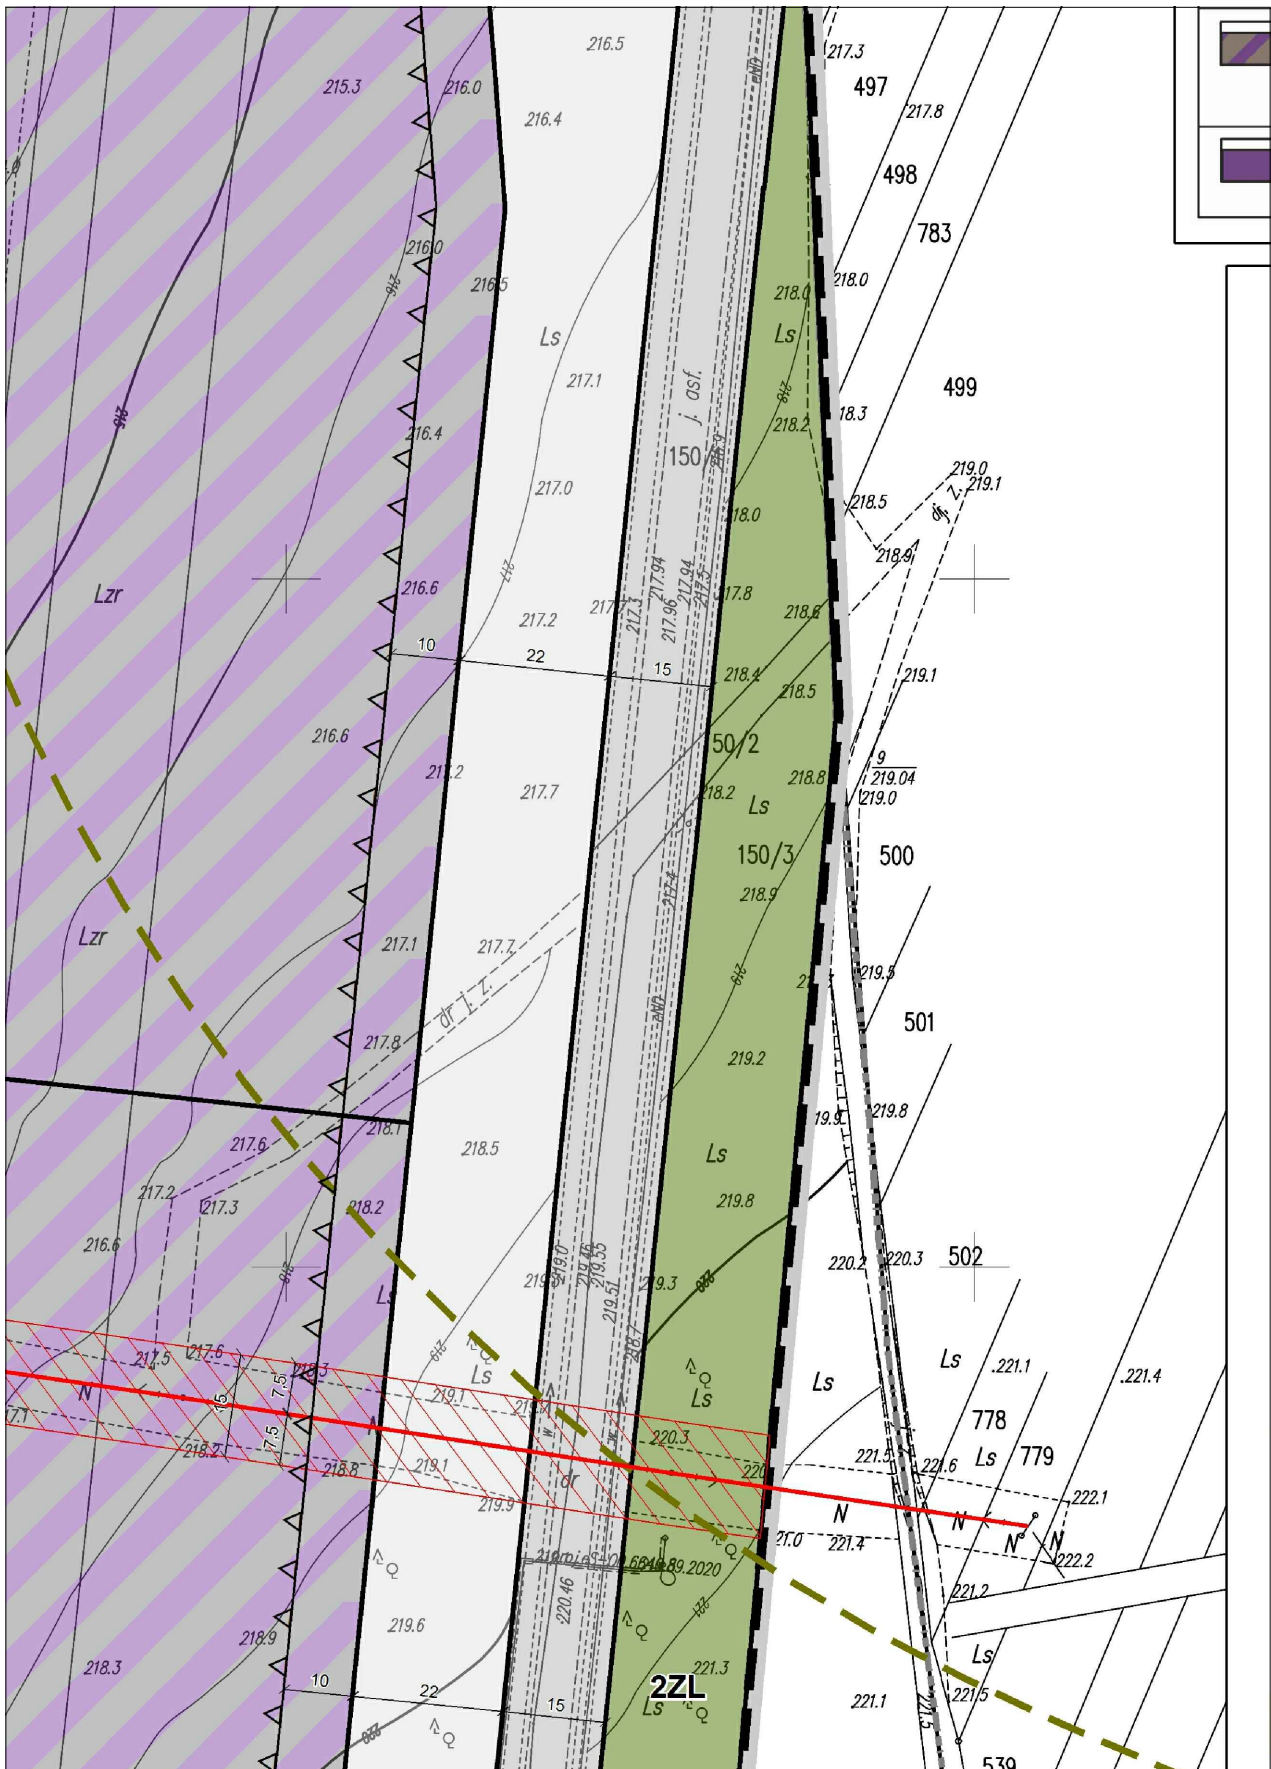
216.5
217.3
497
215.3
216.0
216.4
217.8
498
783
216.0
216.5
218.0
Ls
Ls
217.1
j. asf.
499
218.2
18.3
150/4
217.0
219.0
219.1
218.5
218.0
dr. z.
218.9
Lzr
216.6
217.2
217.3
217.94
217.96
217.94
217.8
218.6
10
22
15
218.4
219.1
218.5
216.6
50/2
217.2
9
219.04
218.8
217.7
218.2
Ls
219.0
150/3
500
218.9
Lzr
217.1
217.7
219.5
dr. j. z.
501
217.8
219.2
218.1
19.9
219.8
217.6
218.5
Ls
217.2
217.3
218.2
219.8
216.6
220.2
220.3
502
219.0
219.46
219.55
219.51
219.3
Ls
217.5
217.6
218.3
Ls
.221.1
.221.4
N
15
7.5
Ls
Ls
Ls
7.1
219.1
778
7.5
220.3
218.2
218.8
219.1
dr
220
221.5
221.6
Ls
779
219.9
222.1
N
N
21.0
221.4
N
222.2
N
220.46
221.2
219.6
Ls
218.9
221.3
218.3
2ZL
10
22
15
Ls
221.1
221.5
539